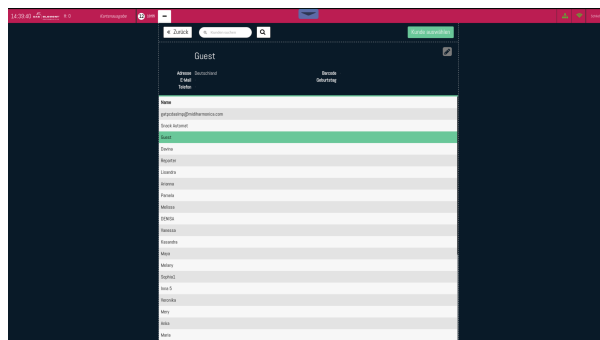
14:39:40 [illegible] Kontrollausgabe

« Zurück Kunden suchen Kunde auswählen

Guest

Adresse Deutschland
E-Mail
Telefon
Barcode
Geburtstag

| Name |
|---|
| ganpodestmp@middlemexico.com |
| Brisek Axtamat |
| Guest |
| Davina |
| Reyarline |
| Lissandra |
| Arianna |
| Pamela |
| Melissa |
| DENISA |
| Vanessa |
| Rosandra |
| Maya |
| Melany |
| Sophia2 |
| Issa S |
| Veronika |
| Mery |
| Anka |
| Maria |